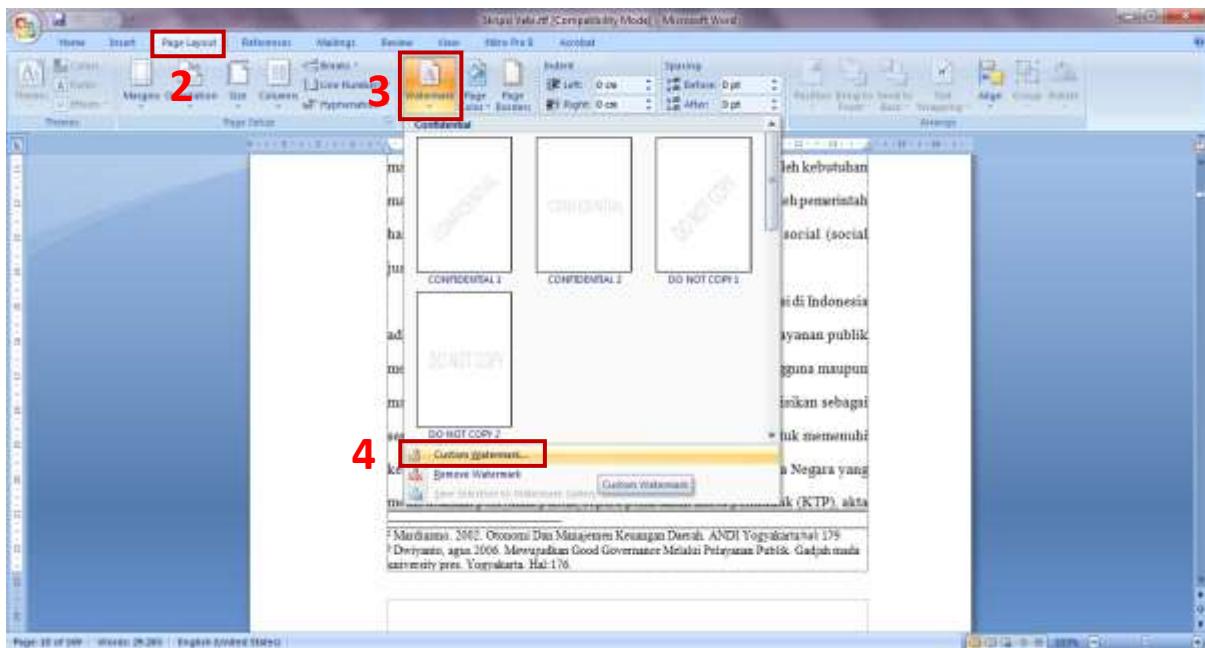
Skripsi Yeliz.rtf [Compatibility Mode] - Microsoft Word

Home Insert Page Layout References Mailings Review View Nitro Pro 8 Acrobat

2 3

Themes Margins Orientation Size Columns Breaks Line Numbers Hyphenation Watermark Page Color Page Borders Indent Left: 0 cm Right: 0 cm Spacing Before: 0 pt After: 0 pt Position Bring to Front Send to Back Text Wrapping Align Group Rotate

Themes Page Setup Arrange

Confidential

CONFIDENTIAL CONFIDENTIAL DO NOT COPY

CONFIDENTIAL 1 CONFIDENTIAL 2 DO NOT COPY 1

DO NOT COPY

DO NOT COPY 2

4

Custom Watermark...
Remove Watermark
Save Selection to Watermark Gallery...

Custom Watermark

ma leh kebutuhan
ma eh pemerintah
ha social (social
ju
si di Indonesia
ad ayanan publik
me gguna maupun
m sikan sebagai
se tuk memenuhi
ke a Negara yang
m k (KTP), akta

² Mardiasmo. 2002. Otonomi Dan Manajemen Keuangan Daerah. ANDI Yogyakarta hal 179
³ Dwiyanto, agus 2006. Mewujudkan Good Governance Melalui Pelayanan Publik. Gadjah mada university pres. Yogyakarta. Hal:176.

Page: 10 of 169 Words: 29,285 English (United States)